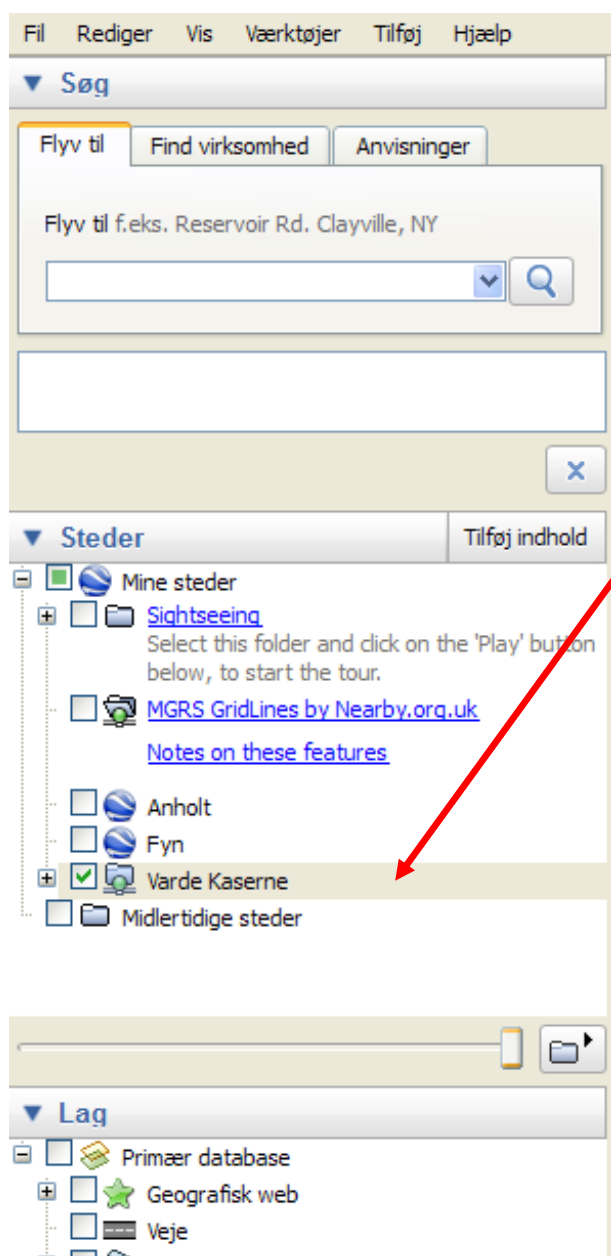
Fil Rediger Vis Værktøjer Tilføj Hjælp

▼ Søg

Flyv til | Find virksomhed | Anvisninger

Flyv til f.eks. Reservoir Rd. Clayville, NY

▼ Steder

Tilføj indhold

Mine steder

Sightseeing

Select this folder and click on the 'Play' button below, to start the tour.

MGRS GridLines by Nearby.org.uk

Notes on these features

Anholt

Fyn

Varde Kaserne

Midlertidige steder

▼ Lag

Primær database

Geografisk web

Veje